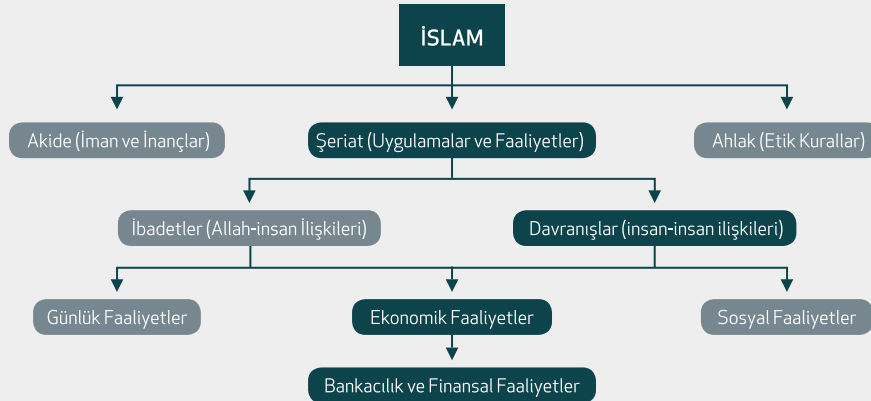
İSLAM

Akide (İman ve İnançlar)

Şeriat (Uygulamalar ve Faaliyetler)

Ahlak (Etik Kurallar)

İbadetler (Allah-insan İlişkileri)

Davranışlar (insan-insan ilişkileri)

Günlük Faaliyetler

Ekonomik Faaliyetler

Sosyal Faaliyetler

Bankacılık ve Finansal Faaliyetler